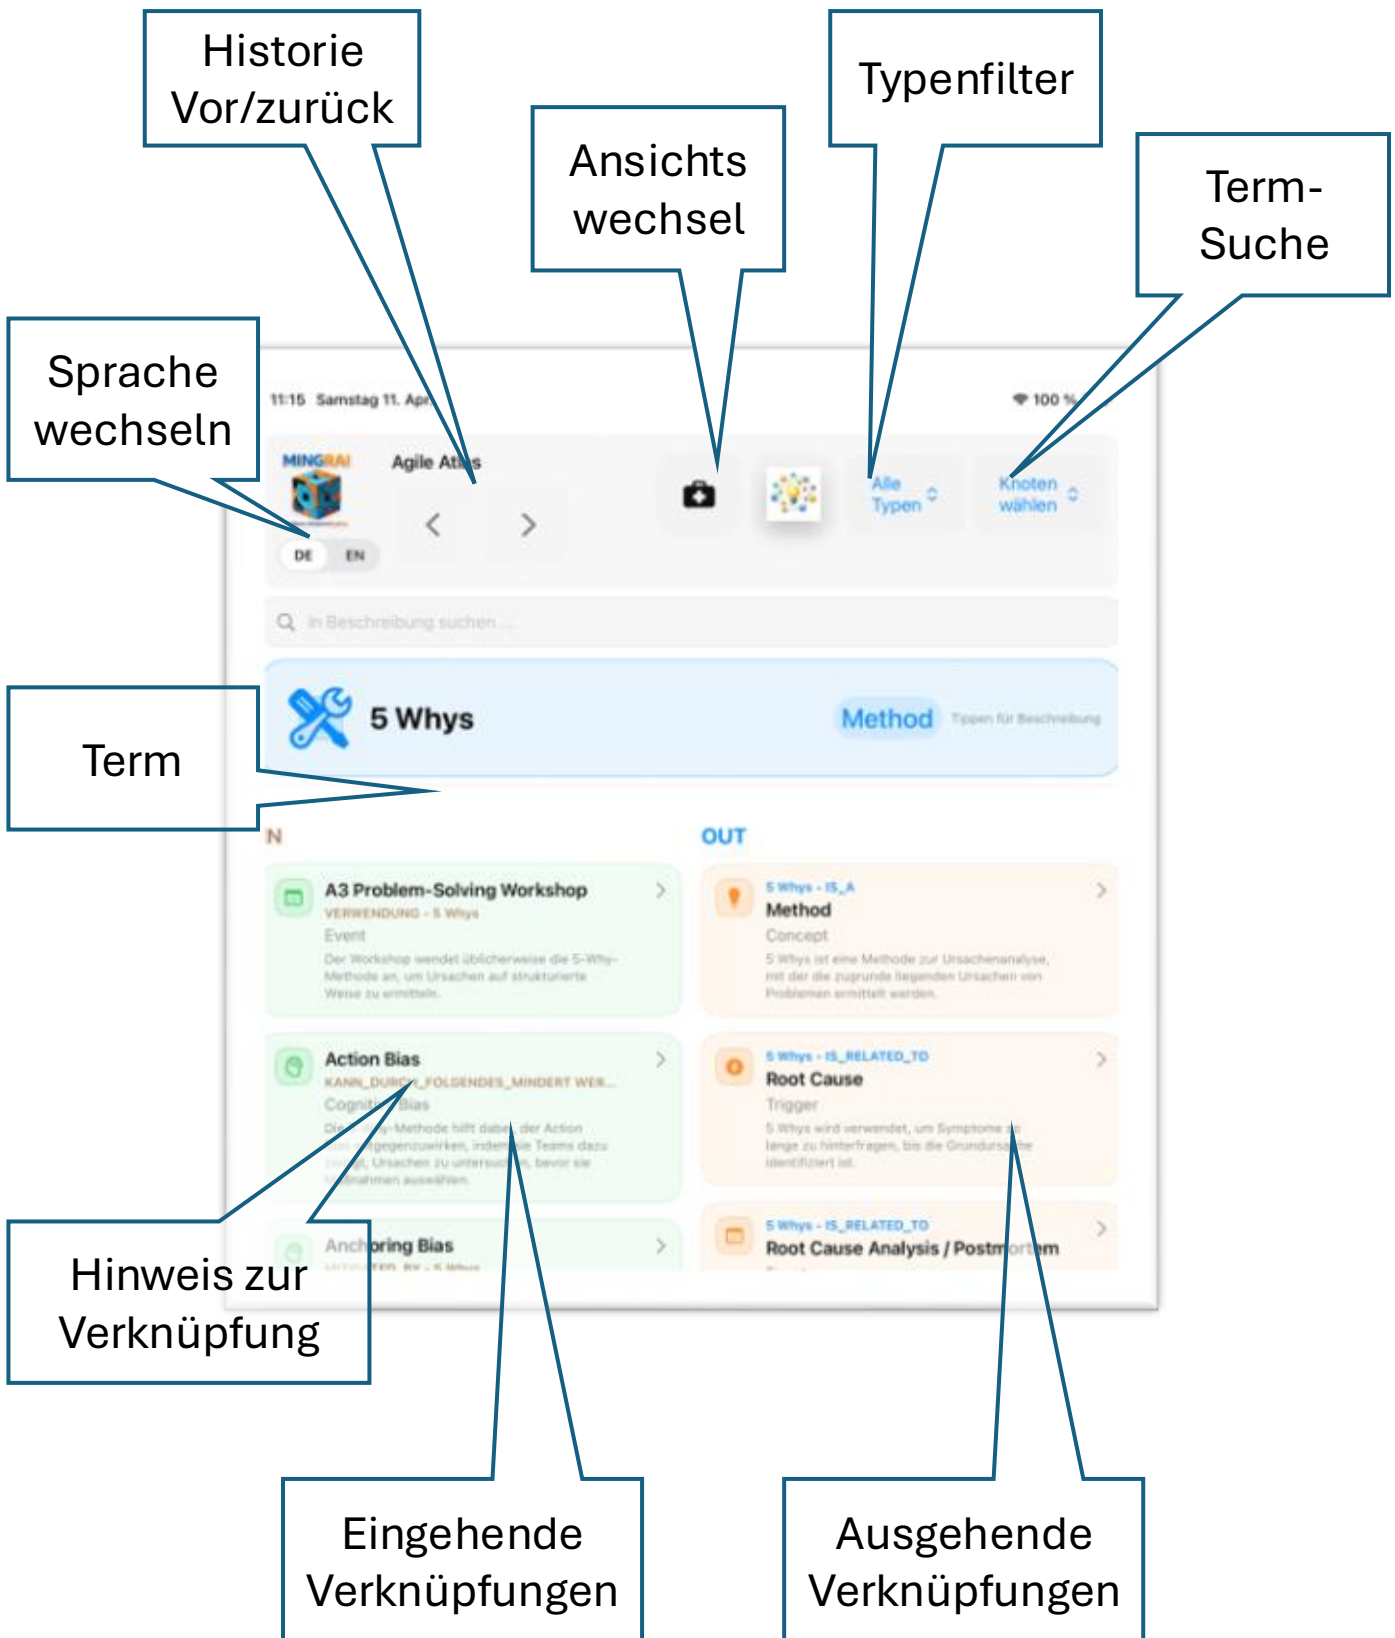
Historie Vor/zurück

Ansichts wechsel

Typenfilter

Term-Suche

Sprache wechseln

11:15 Samstag 11. Apr

100 %

MINGRAI

Agile Atlas

DE EN

Alle Typen

Knoten wählen

In Beschreibung suchen ...

Term

5 Whys

Method

Tippen für Beschreibung

N

OUT

A3 Problem-Solving Workshop
VERWENDUNG - 5 Whys
Event
Der Workshop wendet üblicherweise die 5-Why-Methode an, um Ursachen auf strukturierte Weise zu ermitteln.

5 Whys - IS_A
Method
Concept
5 Whys ist eine Methode zur Ursachenanalyse, mit der die zugrunde liegenden Ursachen von Problemen ermittelt werden.

Action Bias
KANN_DURCH_FOLGENDES_MINDERT WER...
Cognitive Bias
Die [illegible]-Methode hilft dabei, der Action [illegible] entgegenzuwirken, indem die Teams dazu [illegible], Ursachen zu untersuchen, bevor sie Maßnahmen auswählen.

5 Whys - IS_RELATED_TO
Root Cause
Trigger
5 Whys wird verwendet, um Symptome so lange zu hinterfragen, bis die Grundursache identifiziert ist.

Anchoring Bias

5 Whys - IS_RELATED_TO
Root Cause Analysis / Postmortem

Hinweis zur Verknüpfung

Eingehende Verknüpfungen

Ausgehende Verknüpfungen